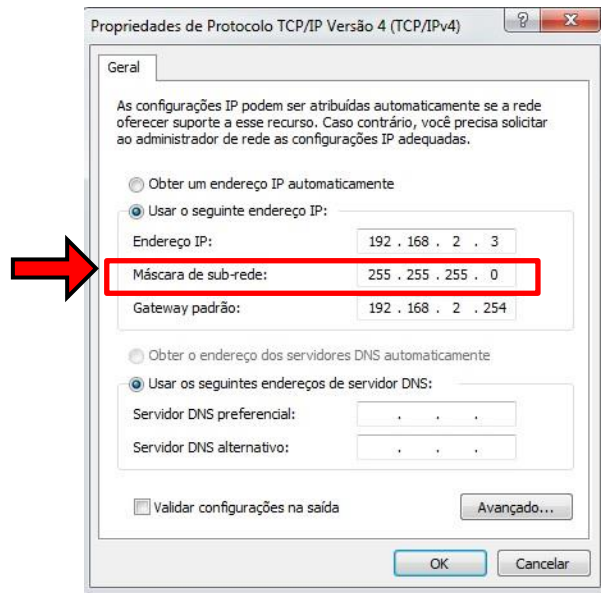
Propriedades de Protocolo TCP/IP Versão 4 (TCP/IPv4)

?

X

Geral

As configurações IP podem ser atribuídas automaticamente se a rede oferecer suporte a esse recurso. Caso contrário, você precisa solicitar ao administrador de rede as configurações IP adequadas.

Obter um endereço IP automaticamente

Usar o seguinte endereço IP:

Endereço IP: 192 . 168 . 2 . 3

Máscara de sub-rede: 255 . 255 . 255 . 0

Gateway padrão: 192 . 168 . 2 . 254

Obter o endereço dos servidores DNS automaticamente

Usar os seguintes endereços de servidor DNS:

Servidor DNS preferencial: . . .

Servidor DNS alternativo: . . .

Validar configurações na saída

Avançado...

OK

Cancelar